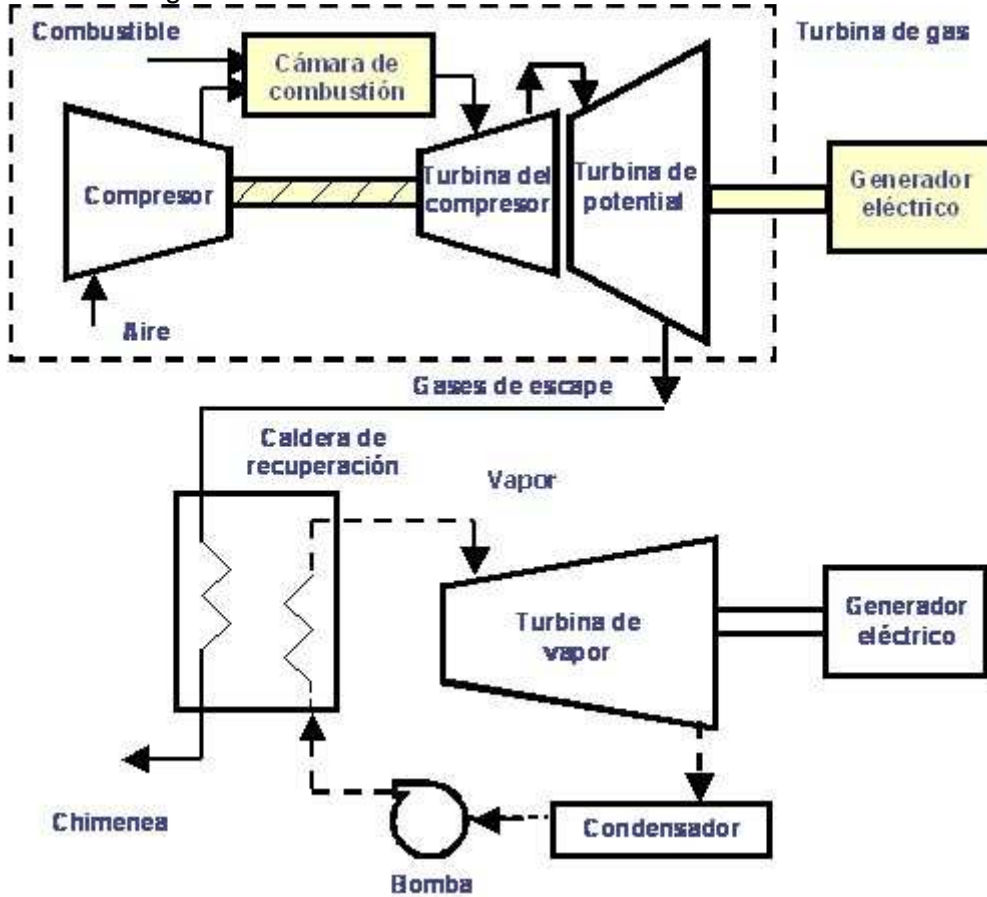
Combustible

Cámara de combustión

Turbina de gas

Compresor

Turbina del compresor

Turbina de potential

Generador eléctrico

Aire

Gases de escape

Caldera de recuperación

Vapor

Turbina de vapor

Generador eléctrico

Chimenea

Condensador

Bomba